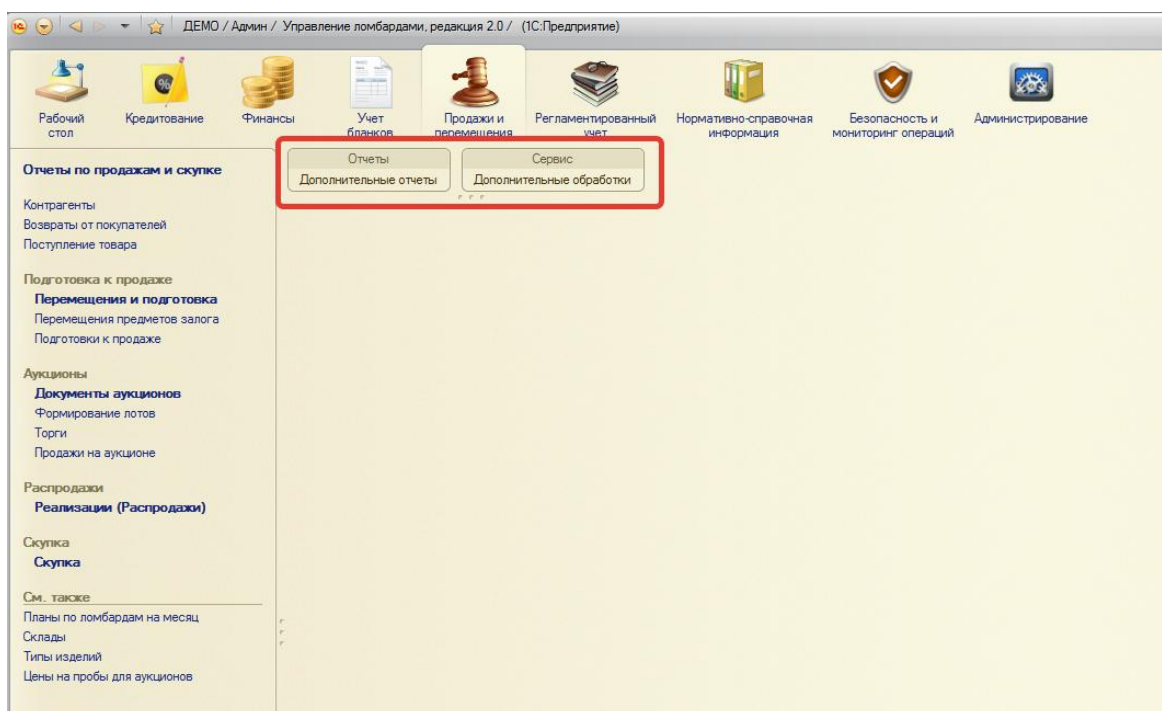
ДЕМО / Админ / Управление ломбардами, редакция 2.0 / (1С:Предприятие)

Рабочий стол
Кредитование
Финансы
Учет бланков
Продажи и перемещения
Регламентированный учет
Нормативно-справочная информация
Безопасность и мониторинг операций
Администрирование

Отчеты по продажам и скупке

Контрагенты
Возвраты от покупателей
Поступление товара

Подготовка к продаже
Перемещения и подготовка
Перемещения предметов залога
Подготовки к продаже

Аукционы
Документы аукционов
Формирование лотов
Торги
Продажи на аукционе

Распродажи
Реализации (Распродажи)

Скупка
Скупка

См. также
Планы по ломбардам на месяц
Склады
Типы изделий
Цены на пробы для аукционов

Отчеты
Дополнительные отчеты

Сервис
Дополнительные обработки